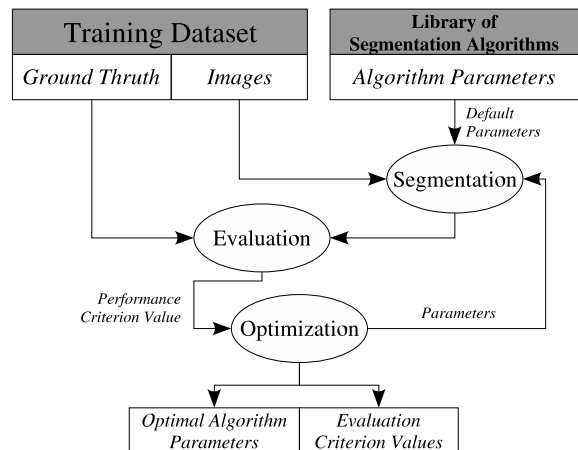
Training Dataset

Ground Thruth

Images

Library of Segmentation Algorithms

Algorithm Parameters

Default Parameters

Segmentation

Evaluation

Performance Criterion Value

Optimization

Parameters

Optimal Algorithm Parameters

Evaluation Criterion Values